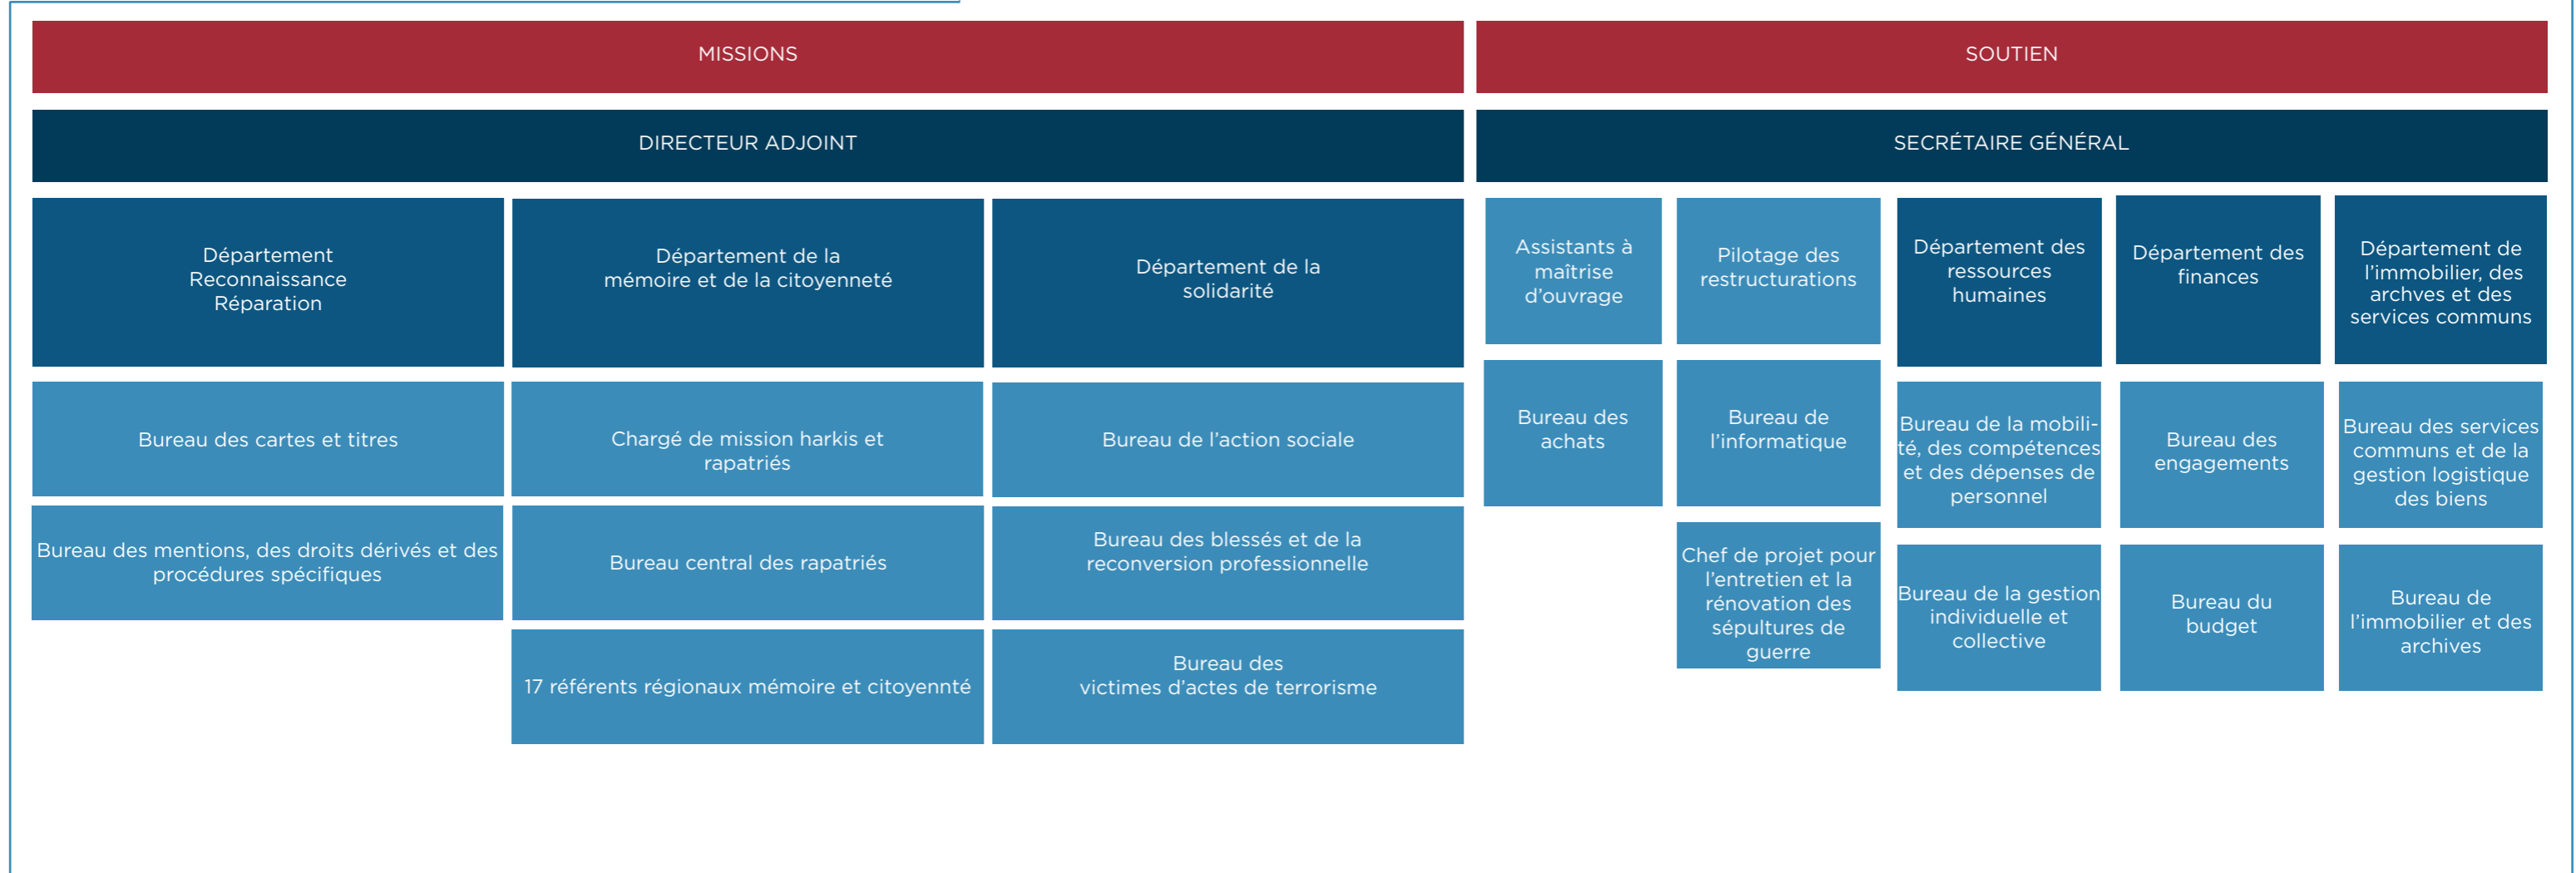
MISSIONS

SOUTIEN

DIRECTEUR ADJOINT

SECRÉTAIRE GÉNÉRAL

Département Reconnaissance Réparation

Bureau des cartes et titres

Bureau des mentions, des droits dérivés et des procédures spécifiques

Département de la mémoire et de la citoyenneté

Chargé de mission harkis et rapatriés

Bureau central des rapatriés

17 référents régionaux mémoire et citoyennté

Département de la solidarité

Bureau de l'action sociale

Bureau des blessés et de la reconversion professionnelle

Bureau des victimes d'actes de terrorisme

Assistants à maîtrise d'ouvrage

Bureau des achats

Pilotage des restructurations

Bureau de l'informatique

Chef de projet pour l'entretien et la rénovation des sépultures de guerre

Département des ressources humaines

Bureau de la mobilité, des compétences et des dépenses de personnel

Bureau de la gestion individuelle et collective

Département des finances

Bureau des engagements

Bureau du budget

Département de l'immobilier, des archves et des services communs

Bureau des services communs et de la gestion logistique des biens

Bureau de l'immobilier et des archives